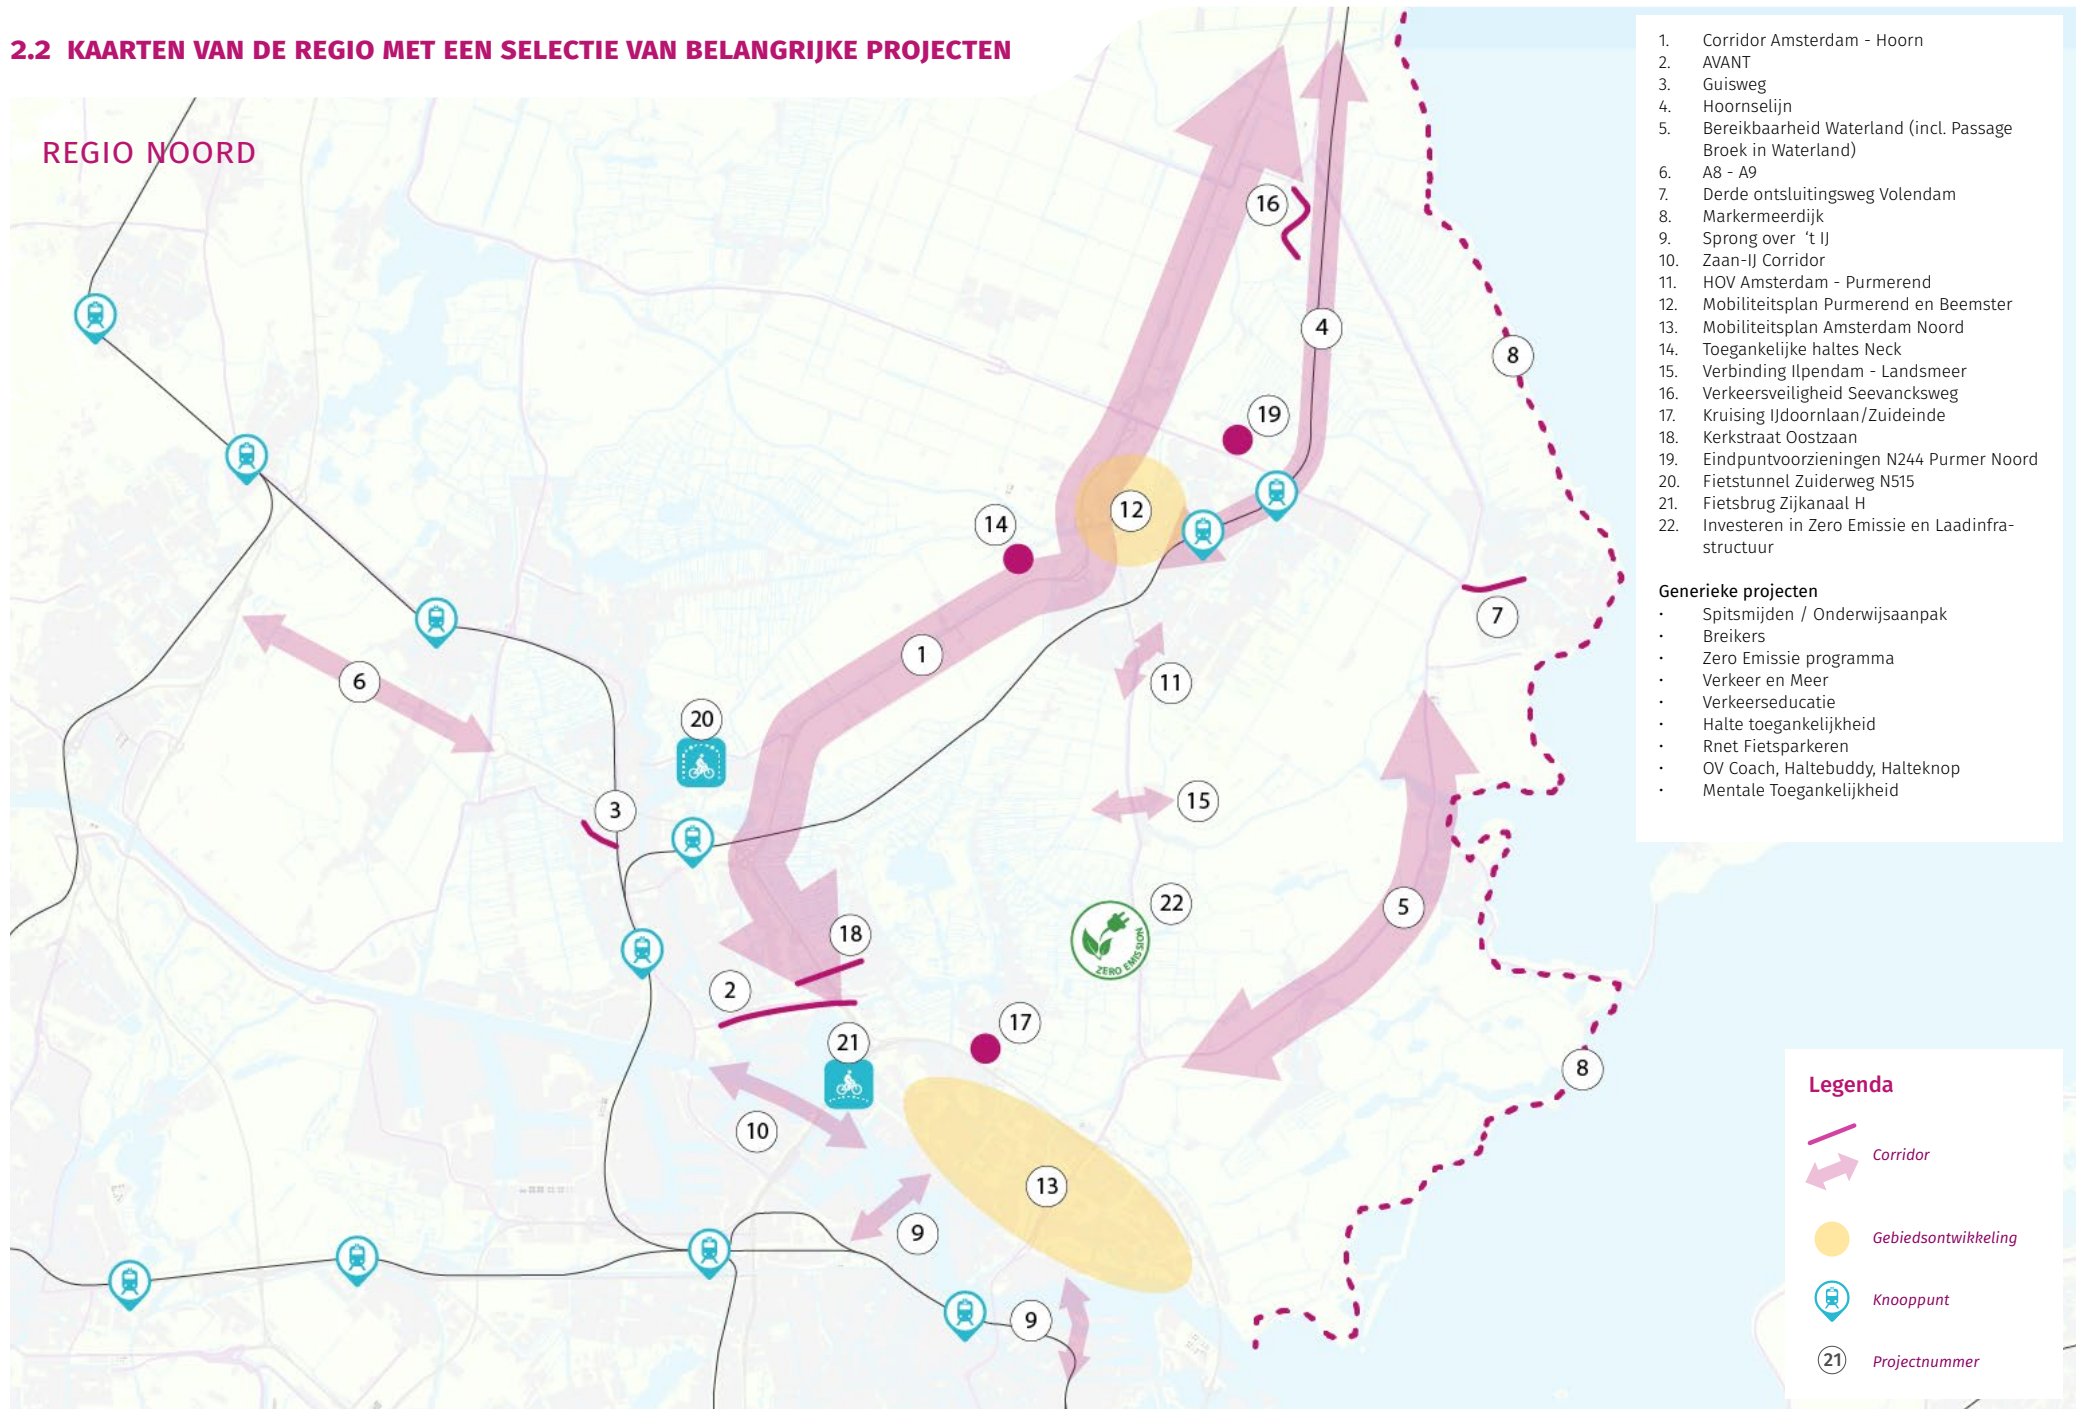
2.2 KAARTEN VAN DE REGIO MET EEN SELECTIE VAN BELANGRIJKE PROJECTEN

REGIO NOORD

1. Corridor Amsterdam - Hoorn
2. AVANT
3. Guisweg
4. Hoornselijn
5. Bereikbaarheid Waterland (incl. Passage Broek in Waterland)
6. A8 - A9
7. Derde ontsluitingsweg Volendam
8. Markermeerdijk
9. Sprong over 't IJ
10. Zaan-IJ Corridor
11. HOV Amsterdam - Purmerend
12. Mobiliteitsplan Purmerend en Beemster
13. Mobiliteitsplan Amsterdam Noord
14. Toegankelijke haltes Neck
15. Verbinding Ilpendam - Landsmeer
16. Verkeersveiligheid Seevancksweg
17. Kruising IJdoornlaan/Zuideinde
18. Kerkstraat Oostzaan
19. Eindpuntvoorzieningen N244 Purmer Noord
20. Fietstunnel Zuiderweg N515
21. Fietsbrug Zijkanaal H
22. Investeren in Zero Emissie en Laadinfrastructuur

Generieke projecten
• Spitsmijden / Onderwijsaanpak
• Breikers
• Zero Emissie programma
• Verkeer en Meer
• Verkeerseducatie
• Halte toegankelijkheid
• Rnet Fietsparkeren
• OV Coach, Haltebuddy, Halteknop
• Mentale Toegankelijkheid

16 4 8 19 12 14 1 7 11 6 20 3 15 5 22 18 2 21 17 8 10 13 9 9

ZERO EMISSION

Legenda
Corridor
Gebiedsontwikkeling
Knooppunt
21 Projectnummer